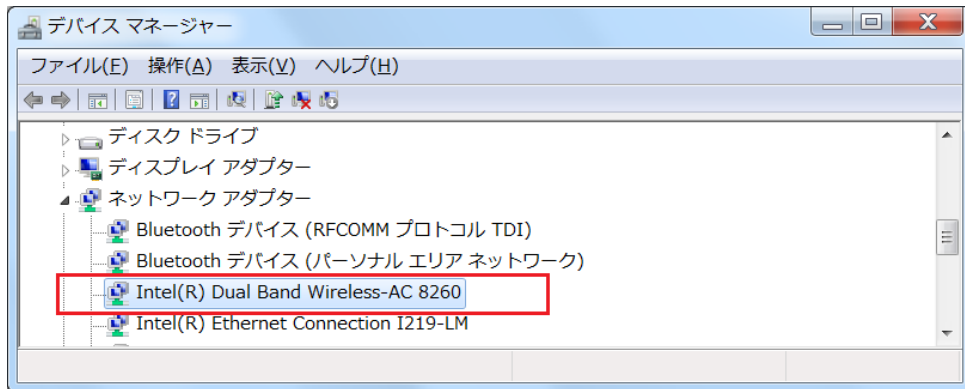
デバイス マネージャー

ファイル(F) 操作(A) 表示(V) ヘルプ(H)

ディスク ドライブ
ディスプレイ アダプター
ネットワーク アダプター
Bluetooth デバイス (RFCOMM プロトコル TDI)
Bluetooth デバイス (パーソナル エリア ネットワーク)
Intel(R) Dual Band Wireless-AC 8260
Intel(R) Ethernet Connection I219-LM